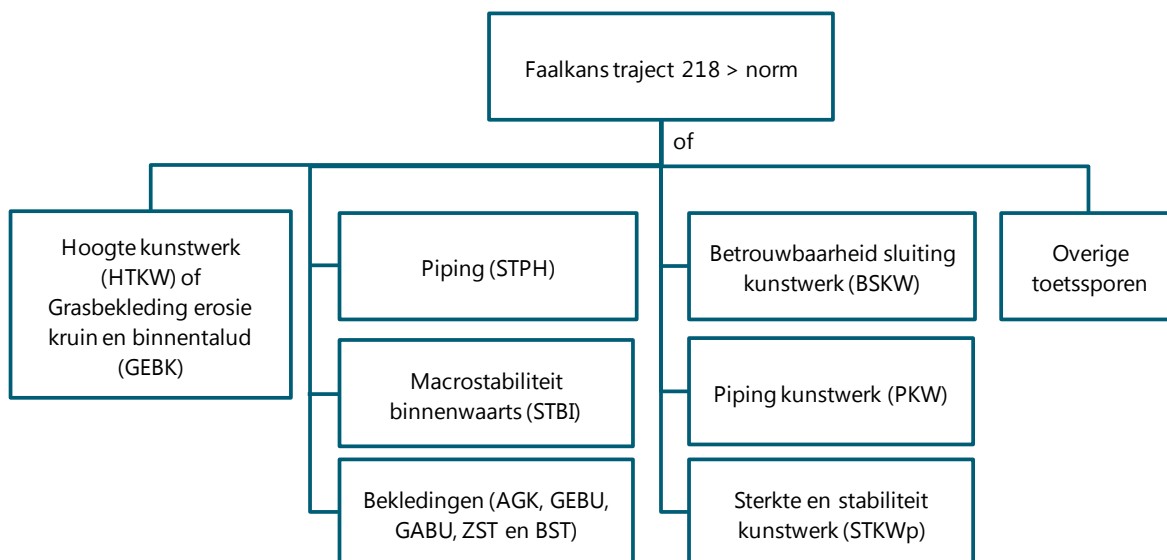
Faalkans traject 218 > norm

of

Hoogte kunstwerk (HTKW) of Grasbekleding erosie kruin en binnentalud (GEBK)

Piping (STPH)

Macrostabiliteit binnenwaarts (STBI)

Bekledingen (AGK, GEBU, GABU, ZST en BST)

Betrouwbaarheid sluiting kunstwerk (BSKW)

Piping kunstwerk (PKW)

Sterkte en stabiliteit kunstwerk (STKWp)

Overige toetssporen